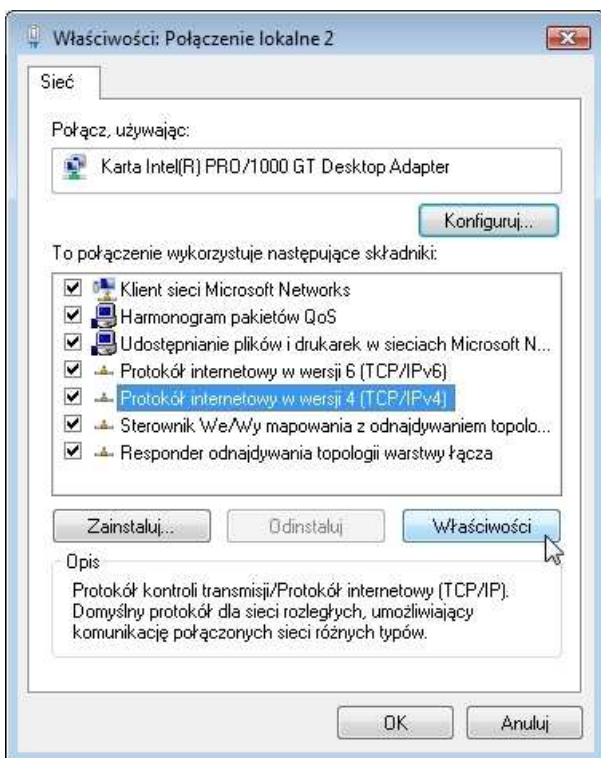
Właściwości: Połączenie lokalne 2

Sieć

Połącz, używając:

Karta Intel(R) PRO/1000 GT Desktop Adapter

Konfiguruj...

To połączenie wykorzystuje następujące składniki:

Klient sieci Microsoft Networks
Harmonogram pakietów QoS
Udostępnianie plików i drukarek w sieciach Microsoft N...
Protokół internetowy w wersji 6 (TCP/IPv6)
Protokół internetowy w wersji 4 (TCP/IPv4)
Sterownik We/Wy mapowania z odnajdywaniem topolo...
Responder odnajdywania topologii warstwy łącza

Zainstaluj...
Odinstaluj
Właściwości

Opis
Protokół kontroli transmisji/Protokół internetowy (TCP/IP). Domyślny protokół dla sieci rozległych, umożliwiający komunikację połączonych sieci różnych typów.

OK
Anuluj